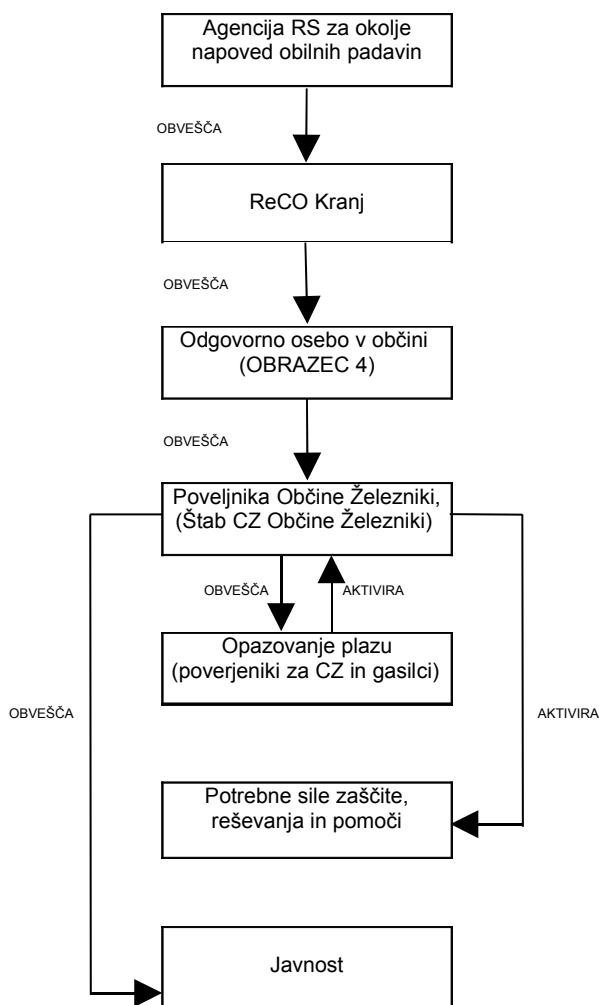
Agencija RS za okolje napoved obilnih padavin

OBVEŠČA

ReCO Kranj

OBVEŠČA

Odgovorno osebo v občini (OBRAZEC 4)

OBVEŠČA

Poveljnika Občine Železniki, (Štab CZ Občine Železniki)

OBVEŠČA

AKTIVIRA

Opazovanje plazu (poverjeniki za CZ in gasilci)

OBVEŠČA

AKTIVIRA

Potrebne sile zaščite, reševanja in pomoči

Javnost